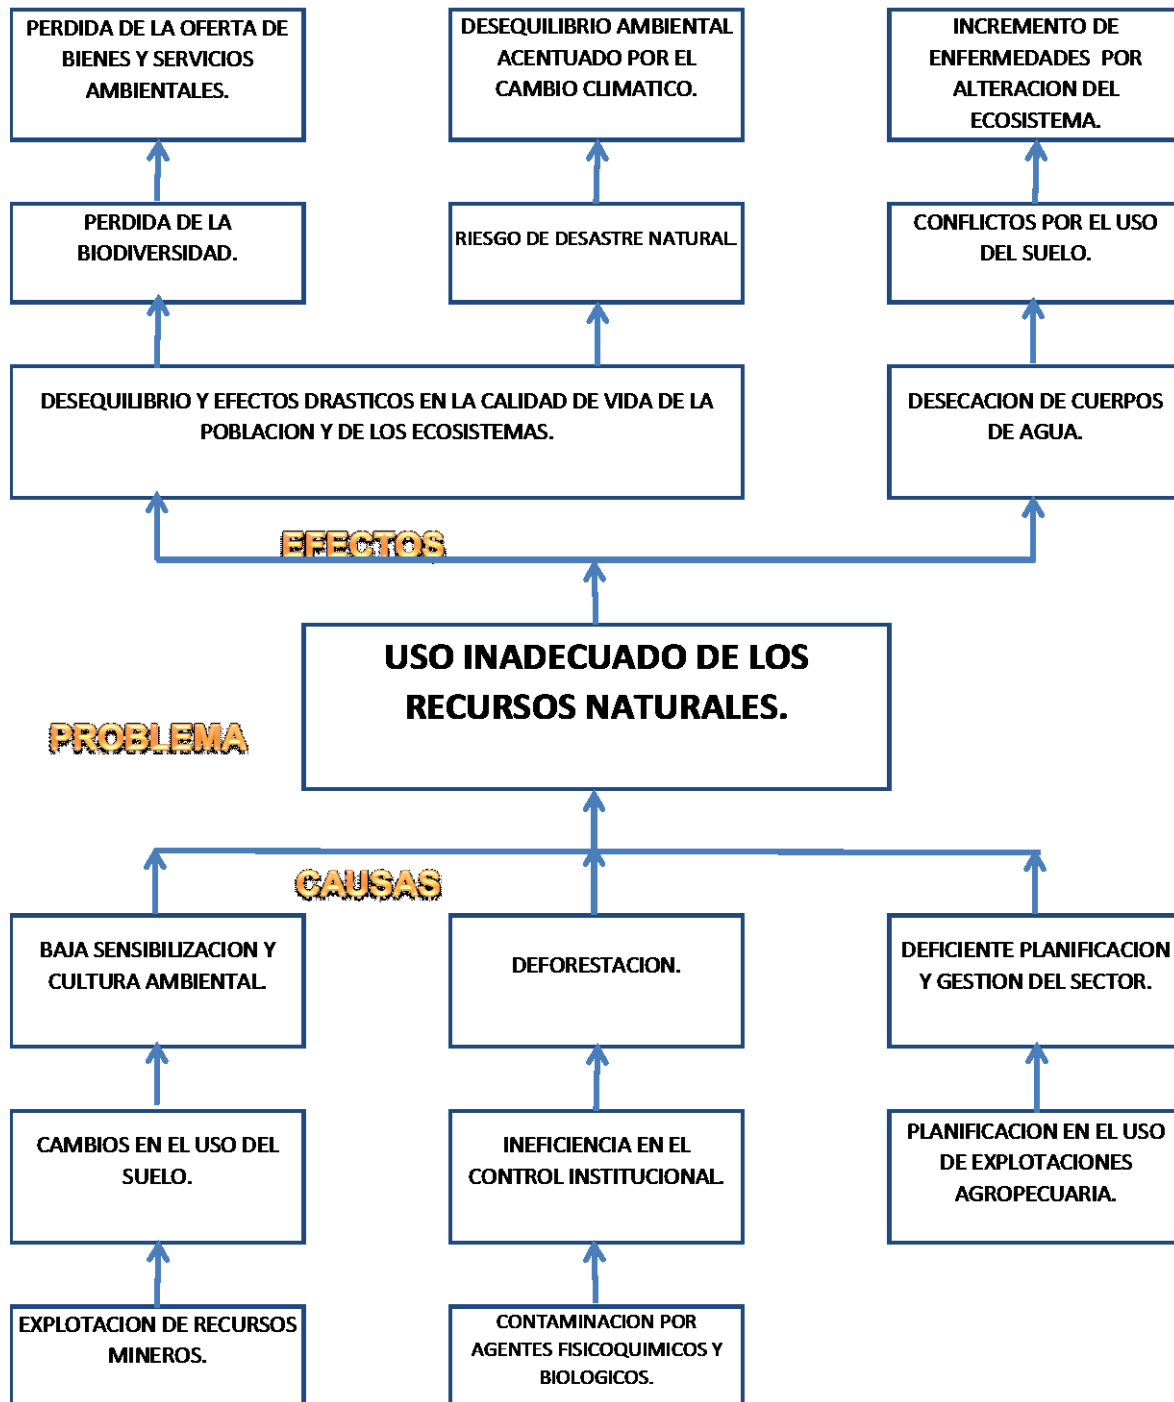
PERDIDA DE LA OFERTA DE BIENES Y SERVICIOS AMBIENTALES.

DESEQUILIBRIO AMBIENTAL ACENTUADO POR EL CAMBIO CLIMATICO.

INCREMENTO DE ENFERMEDADES POR ALTERACION DEL ECOSISTEMA.

PERDIDA DE LA BIODIVERSIDAD.

RIESGO DE DESASTRE NATURAL.

CONFLICTOS POR EL USO DEL SUELO.

DESEQUILIBRIO Y EFECTOS DRASTICOS EN LA CALIDAD DE VIDA DE LA POBLACION Y DE LOS ECOSISTEMAS.

DESECACION DE CUERPOS DE AGUA.

EFECTOS

USO INADECUADO DE LOS RECURSOS NATURALES.

PROBLEMA

CAUSAS

BAJA SENSIBILIZACION Y CULTURA AMBIENTAL.

DEFORESTACION.

DEFICIENTE PLANIFICACION Y GESTION DEL SECTOR.

CAMBIOS EN EL USO DEL SUELO.

INEFICIENCIA EN EL CONTROL INSTITUCIONAL.

PLANIFICACION EN EL USO DE EXPLOTACIONES AGROPECUARIA.

EXPLOTACION DE RECURSOS MINEROS.

CONTAMINACION POR AGENTES FISICOQUIMICOS Y BIOLOGICOS.